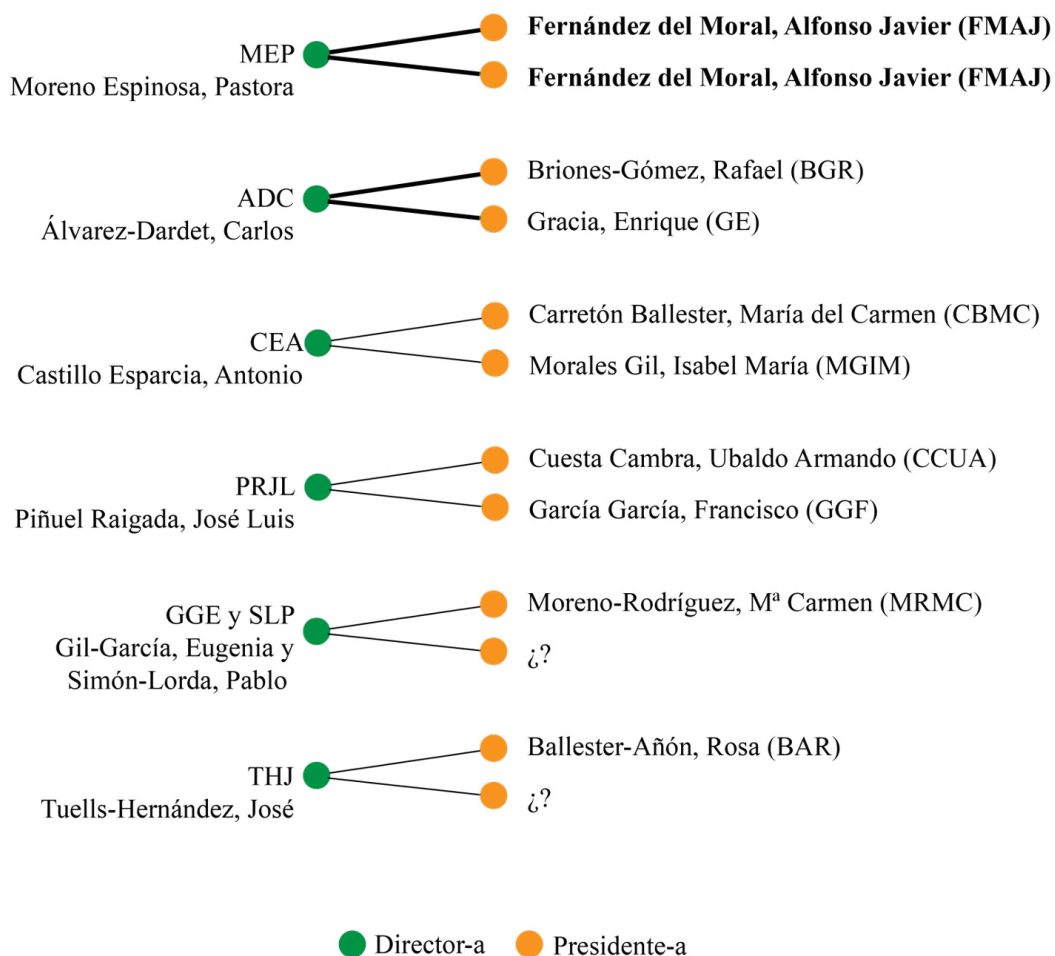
MEP
Moreno Espinosa, Pastora

**Fernández del Moral, Alfonso Javier (FMAJ)**
**Fernández del Moral, Alfonso Javier (FMAJ)**

ADC
Álvarez-Dardet, Carlos

Briones-Gómez, Rafael (BGR)
Gracia, Enrique (GE)

CEA
Castillo Esparcia, Antonio

Carretón Ballester, María del Carmen (CBMC)
Morales Gil, Isabel María (MGIM)

PRJL
Piñuel Raigada, José Luis

Cuesta Cambra, Ubaldo Armando (CCUA)
García García, Francisco (GGF)

GGE y SLP
Gil-García, Eugenia y
Simón-Lorda, Pablo

Moreno-Rodríguez, Mª Carmen (MRMC)
¿?

THJ
Tuells-Hernández, José

Ballester-Añón, Rosa (BAR)
¿?

Director-a Presidente-a